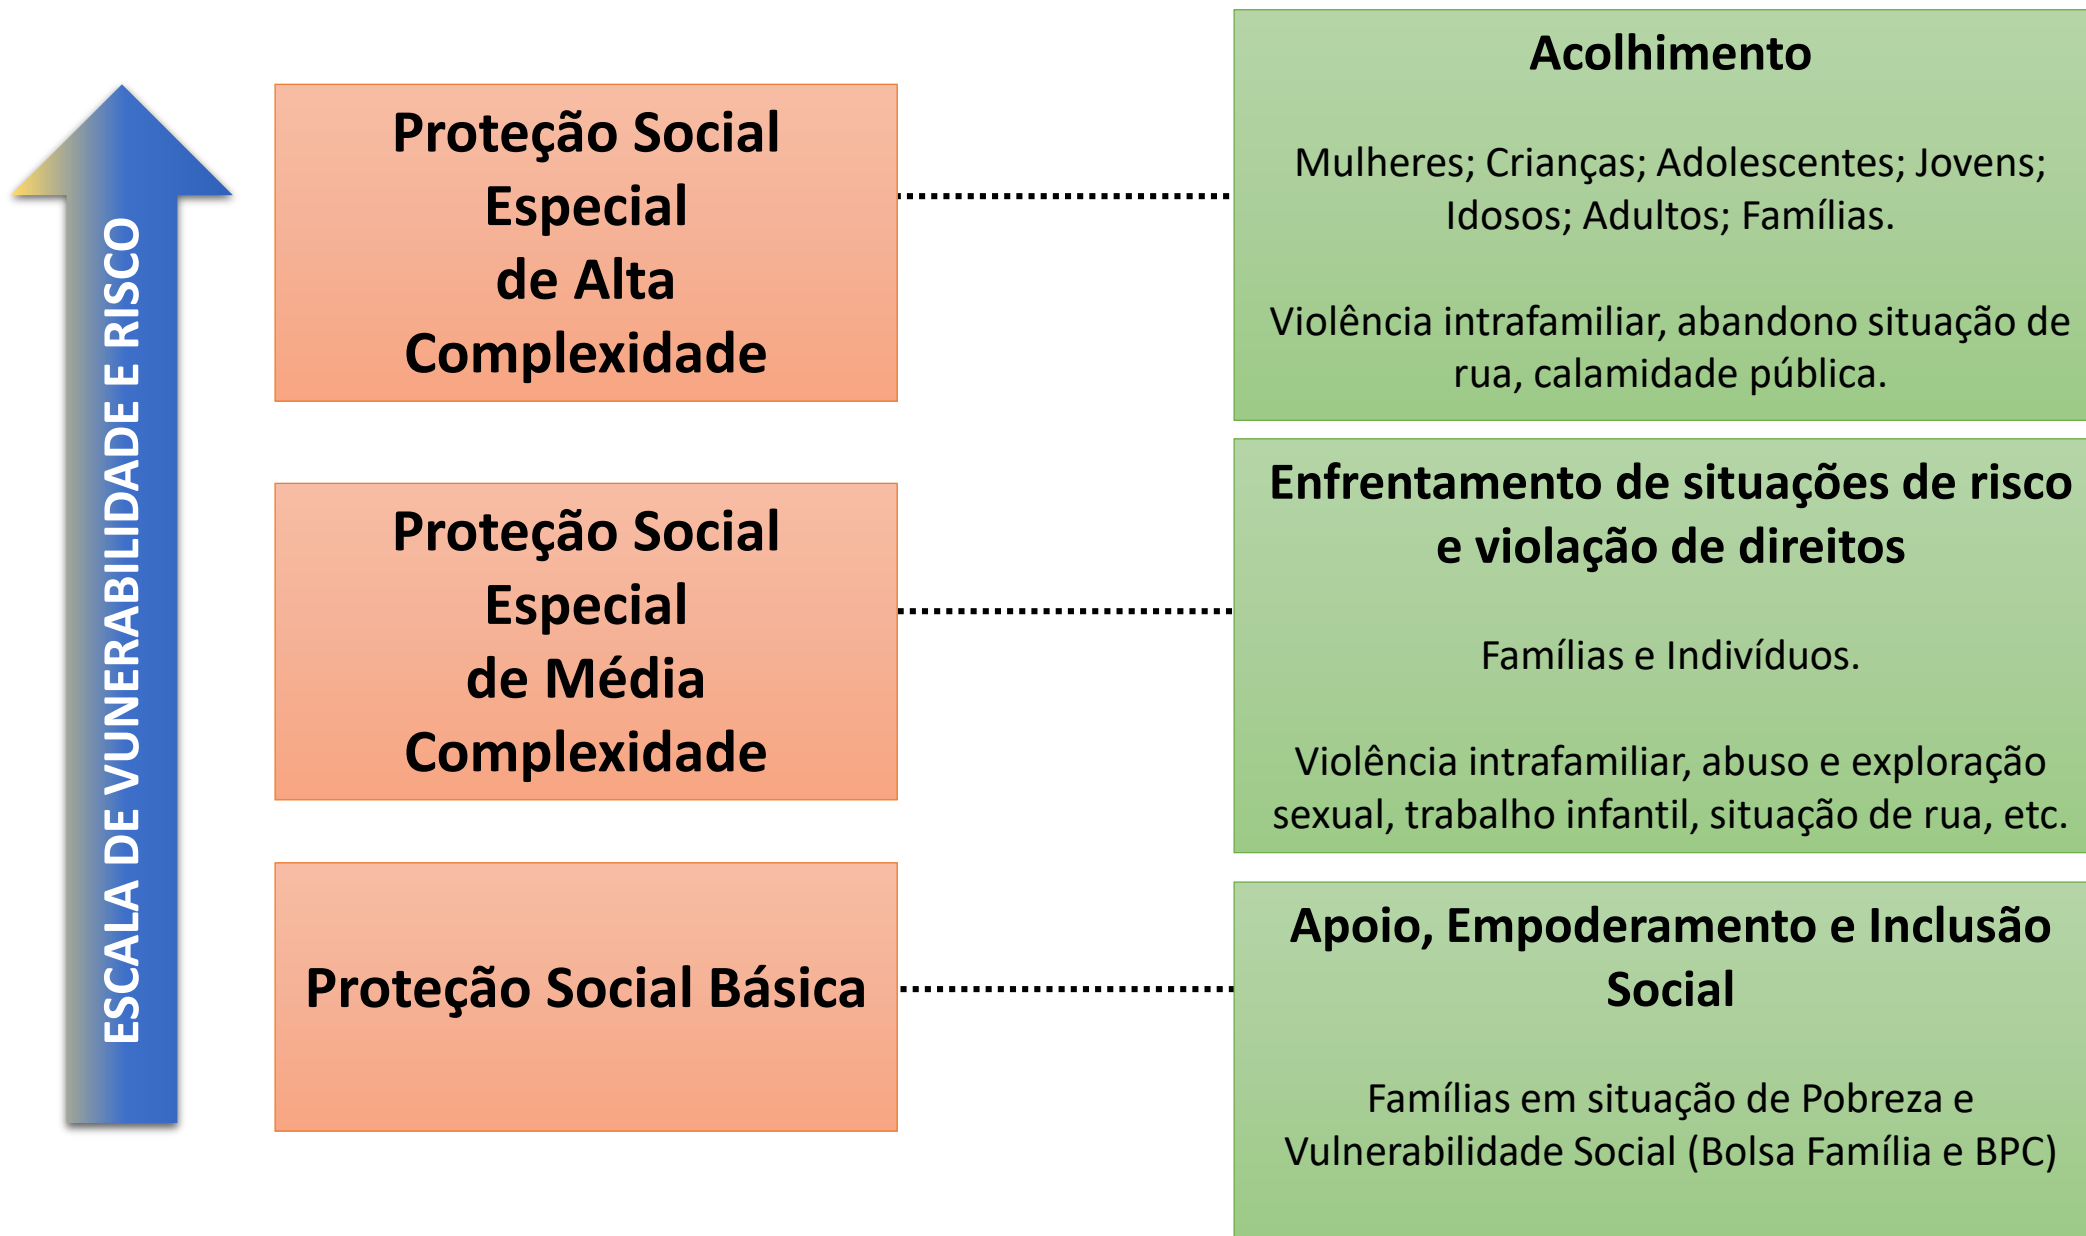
ESCALA DE VUNERABILIDADE E RISCO

Proteção Social Especial de Alta Complexidade

Acolhimento

Mulheres; Crianças; Adolescentes; Jovens; Idosos; Adultos; Famílias.

Violência intrafamiliar, abandono situação de rua, calamidade pública.

Proteção Social Especial de Média Complexidade

Enfrentamento de situações de risco e violação de direitos

Famílias e Indivíduos.

Violência intrafamiliar, abuso e exploração sexual, trabalho infantil, situação de rua, etc.

Proteção Social Básica

Apoio, Empoderamento e Inclusão Social

Famílias em situação de Pobreza e Vulnerabilidade Social (Bolsa Família e BPC)